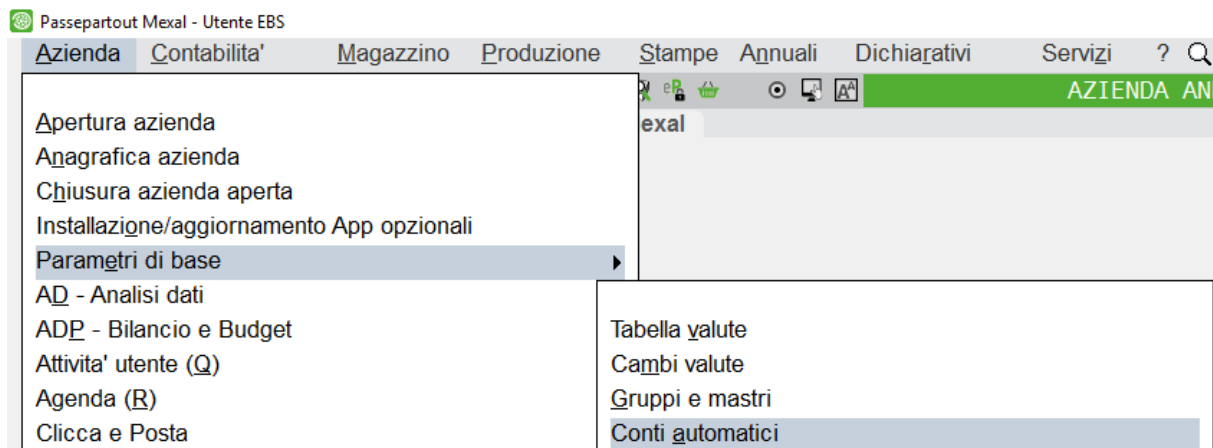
Passepartout Mexal - Utente EBS

Azienda Contabilita' Magazzino Produzione Stampe Annuali Dichiarativi Servizi ?

AZIENDA AN

exal

Apertura azienda
Anagrafica azienda
Chiusura azienda aperta
Installazione/aggiornamento App opzionali
Parametri di base
AD - Analisi dati
ADP - Bilancio e Budget
Attivita' utente (Q)
Agenda (R)
Clicca e Posta

Tabella valute
Cambi valute
Gruppi e mastri
Conti automatici